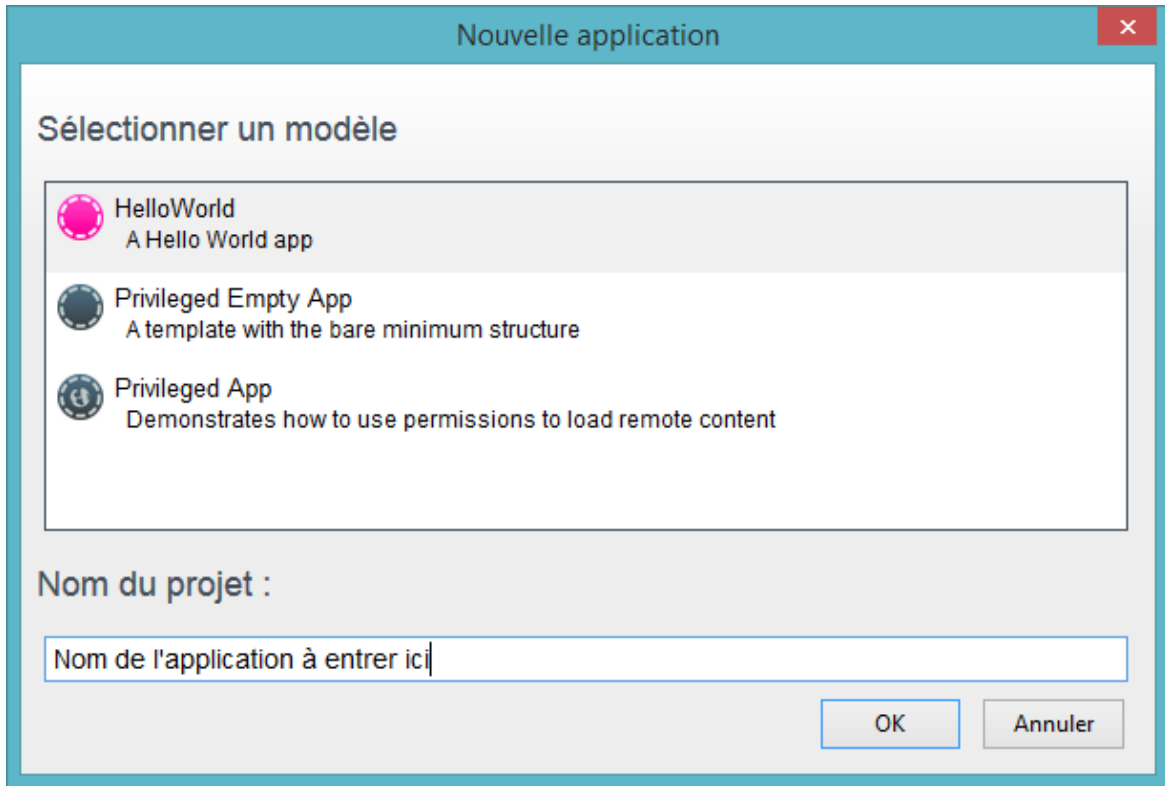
Nouvelle application

Sélectionner un modèle

HelloWorld
A Hello World app

Privileged Empty App
A template with the bare minimum structure

Privileged App
Demonstrates how to use permissions to load remote content

Nom du projet :

Nom de l'application à entrer ici

OK

Annuler